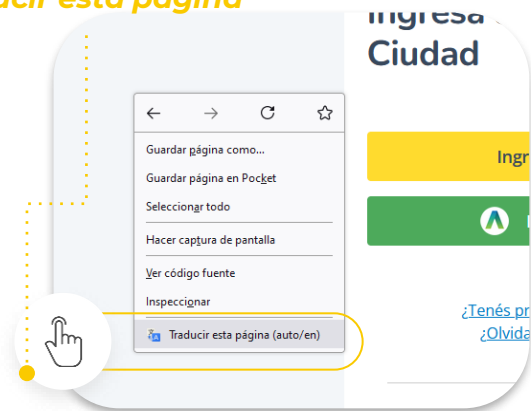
ucir esta página

Ingresá
Ciudad

Guardar página como...
Guardar página en Pocket
Seleccionar todo
Hacer captura de pantalla
Ver código fuente
Inspeccionar
Traducir esta página (auto/en)

Ingr

¿Tenés pr
¿Olvida